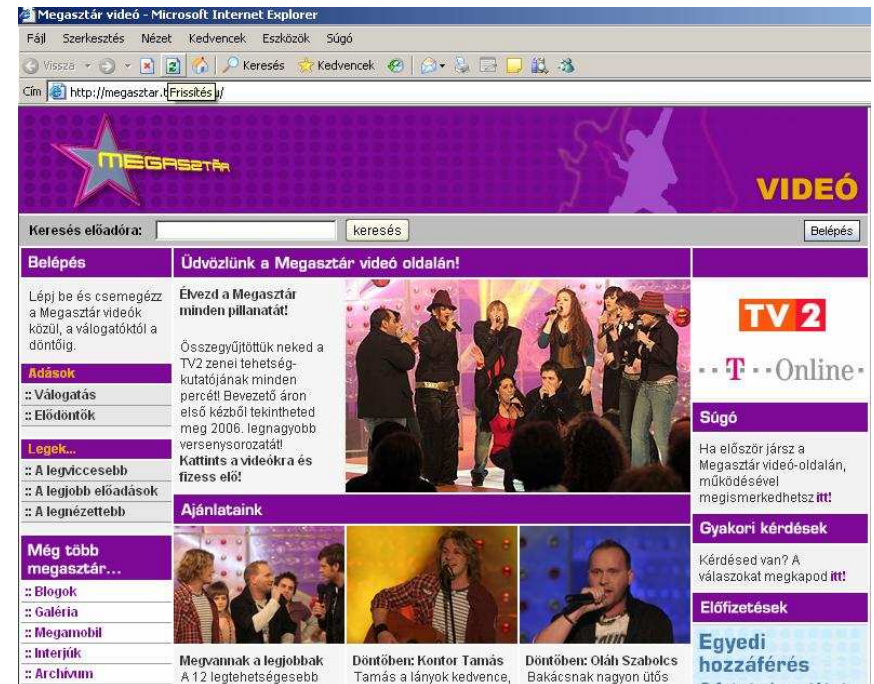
Megasztár videó - Microsoft Internet Explorer

Fájl Szerkesztés Nézet Kedvencek Eszközök Súgó

Vissza Keresés Kedvencek

Cím http://megasztar.t Frissítés /

MEGASZTÁR

VIDEÓ

Keresés előadóra: keresés

Belépés

Belépés

Lépj be és csemegézz a Megasztár videók közül, a válogatóktól a döntőig.

Adások

:: Válogatás

:: Elődöntők

Legek...

:: A legviccesebb

:: A legjobb előadások

:: A legnézettebb

Még több megasztár...

:: Blogok

:: Galéria

:: Megamobil

:: Interjúk

:: Archívum

Üdvözlünk a Megasztár videó oldalán!

Élvezd a Megasztár minden pillanatát!

Összegyűjtöttük neked a TV2 zenei tehetségkutatójának minden percét! Bevezető áron első kézből tekintheted meg 2006. legnagyobb versenysorozatát! Kattints a videókra és fizess elő!

Ajánlataink

Megvannak a legjobbak
A 12 legtehetségesebb

Döntőben: Kontor Tamás
Tamás a lányok kedvence,

Döntőben: Oláh Szabolcs
Bakácsnak nagyon ütős

TV 2

T Online

Súgó

Ha először jársz a Megasztár videó-oldalán, működésével megismerkedhetsz itt!

Gyakori kérdések

Kérdésed van? A válaszokat megkapod itt!

Előfizetések

Egyedi hozzáférés